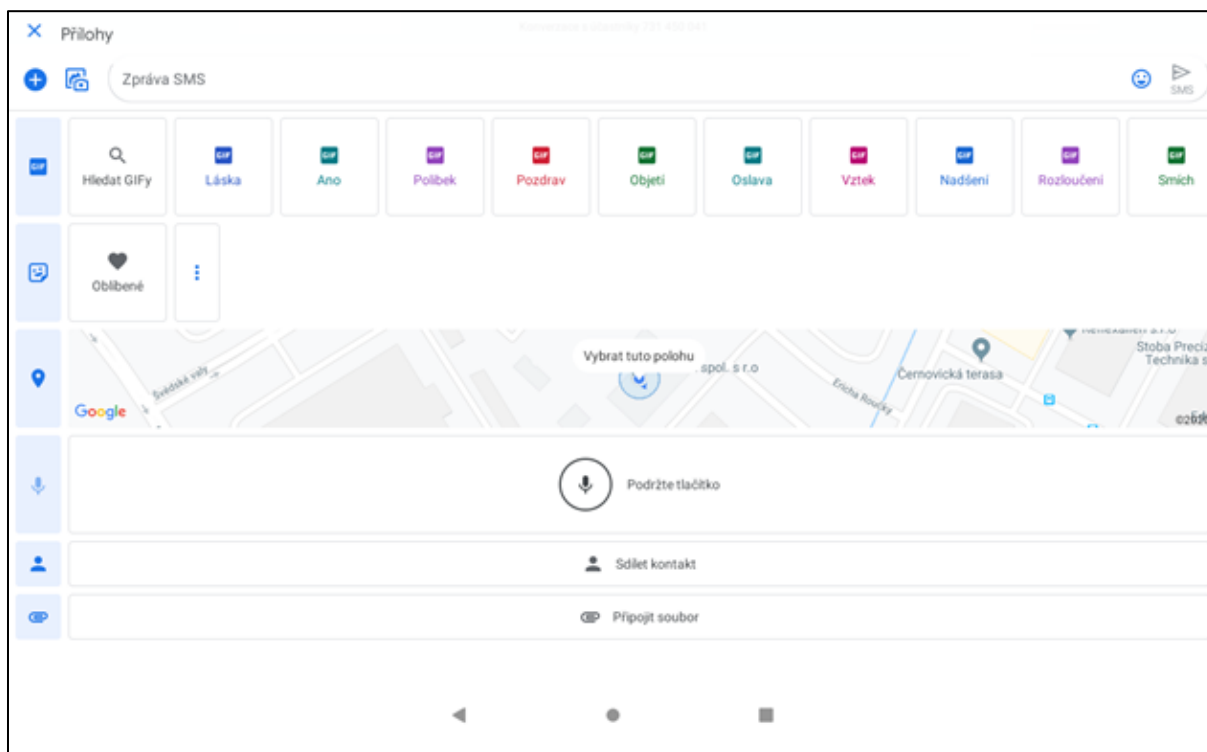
Přílohy

Zpráva SMS

SMS

GIF

Hledat GIFy

GIF
Láska

GIF
Ano

GIF
Polibek

GIF
Pozdrav

GIF
Objetí

GIF
Oslava

GIF
Vztek

GIF
Nadšení

GIF
Rozloučení

GIF
Smích

Oblíbené

Vybrat tuto polohu

Švédské valy

spol. s r.o

Ericha Roučky

Černovická terasa

Stoba Precíz Technika s

Google

©2020

Podržte tlačítko

Sdílet kontakt

Připojit soubor